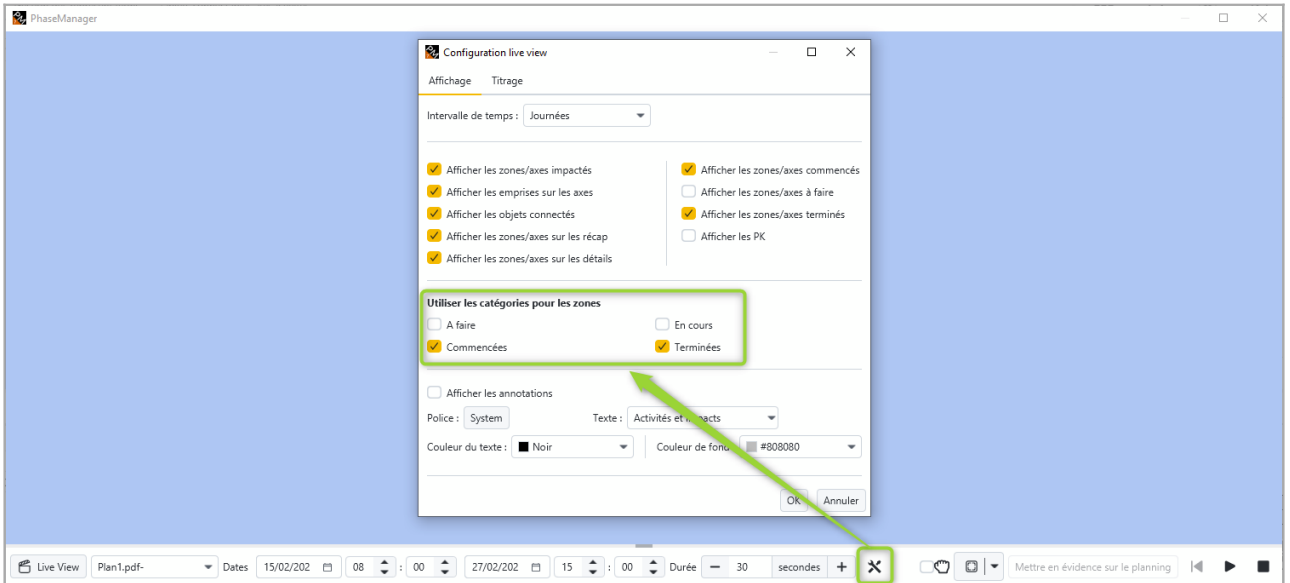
PhaseManager

Configuration live view

Affichage Titrage

Intervalle de temps : Journées

Afficher les zones/axes impactés
Afficher les emprises sur les axes
Afficher les objets connectés
Afficher les zones/axes sur les récap
Afficher les zones/axes sur les détails

Afficher les zones/axes commencés
Afficher les zones/axes à faire
Afficher les zones/axes terminés
Afficher les PK

Utiliser les catégories pour les zones
A faire
En cours
Commencées
Terminées

Afficher les annotations
Police : System
Texte : Activités et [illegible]pacts
Couleur du texte : Noir
Couleur de fond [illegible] #808080

OK Annuler

Live View Plan1.pdf- Dates 15/02/202 08 : 00 27/02/202 15 : 00 Durée − 30 secondes + Mettre en évidence sur le planning